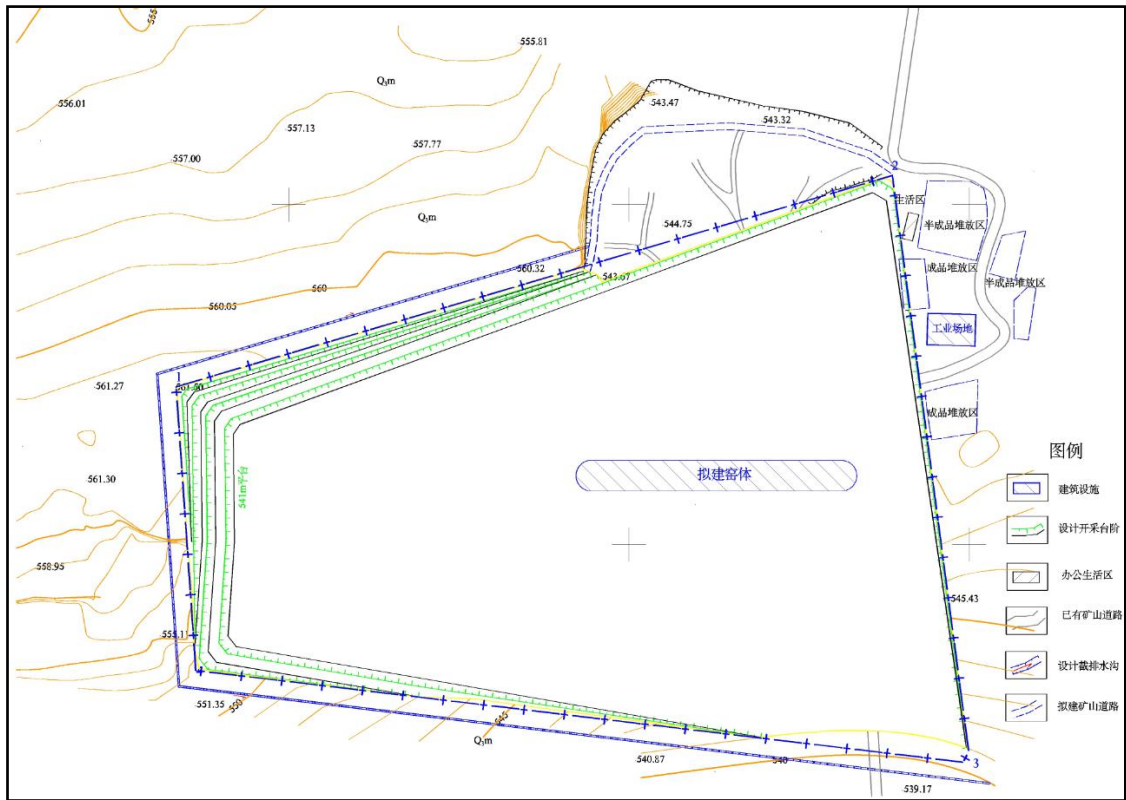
555
555.81
$Q_3m$
556.01
543.47
557.13
543.32
557.77
557.00
2
生活区
$Q_3m$
半成品堆放区
544.75
560.32
543.67
成品堆放区
半成品堆放区
560
560.03
工业场地
561.27
561.80
1
成品堆放区
图例
拟建窑体
561.30
541m平台
建筑设施
设计开采台阶
558.95
办公生活区
545.43
已有矿山道路
555.11
设计截排水沟
551.35
550
拟建矿山道路
545
$Q_3m$
540.87
540
3
539.17